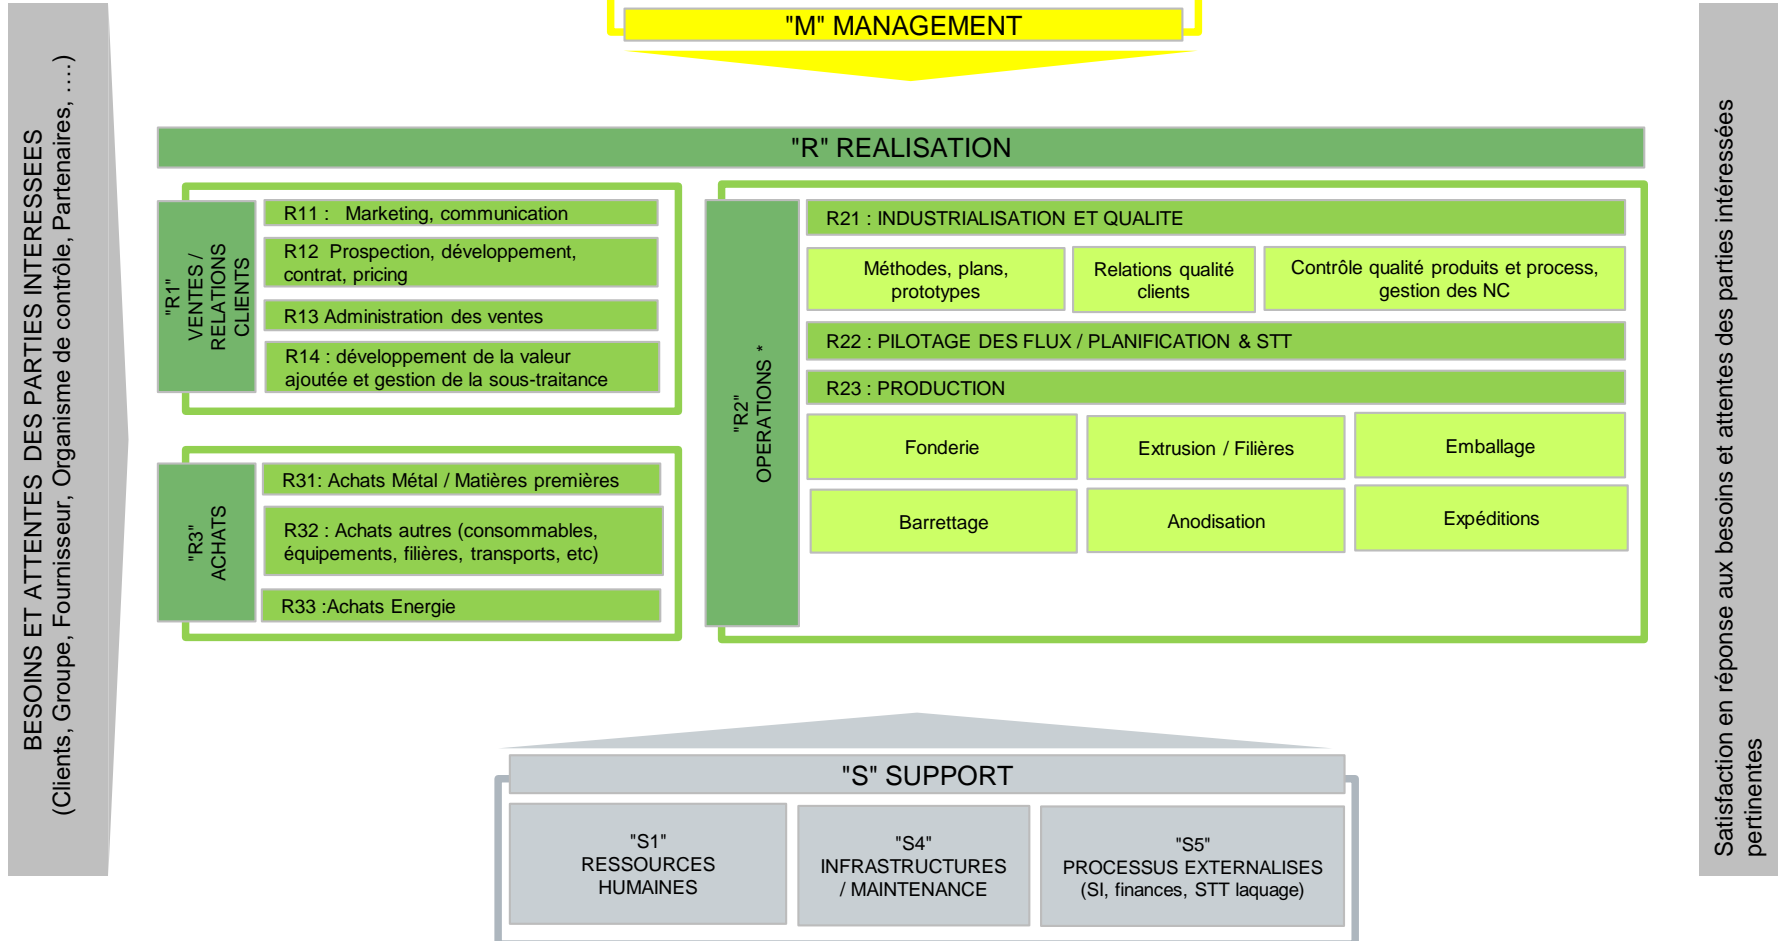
BESOINS ET ATTENTES DES PARTIES INTERESSEES
(Clients, Groupe, Fournisseur, Organisme de contrôle, Partenaires, ....)

"M" MANAGEMENT

"R" REALISATION

"R1"
VENTES / RELATIONS CLIENTS

R11 : Marketing, communication

R12 Prospection, développement, contrat, pricing

R13 Administration des ventes

R14 : développement de la valeur ajoutée et gestion de la sous-traitance

"R3"
ACHATS

R31: Achats Métal / Matières premières

R32 : Achats autres (consommables, équipements, filières, transports, etc)

R33 :Achats Energie

"R2"
OPERATIONS *

R21 : INDUSTRIALISATION ET QUALITE

Méthodes, plans, prototypes

Relations qualité clients

Contrôle qualité produits et process, gestion des NC

R22 : PILOTAGE DES FLUX / PLANIFICATION & STT

R23 : PRODUCTION

Fonderie

Extrusion / Filières

Emballage

Barrettage

Anodisation

Expéditions

"S" SUPPORT

"S1"
RESSOURCES HUMAINES

"S4"
INFRASTRUCTURES / MAINTENANCE

"S5"
PROCESSUS EXTERNALISES
(SI, finances, STT laquage)

Satisfaction en réponse aux besoins et attentes des parties intéressées pertinentes